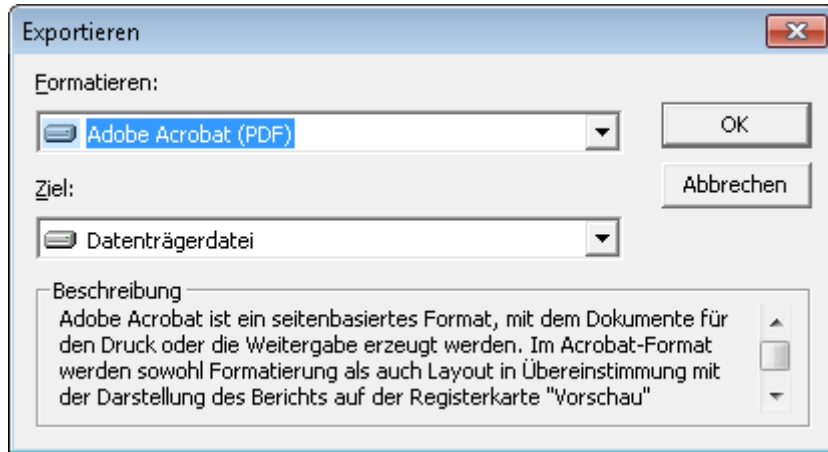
Exportieren

Formatieren:

Adobe Acrobat (PDF)

OK

Ziel:

Abbrechen

Datenträgerdatei

Beschreibung

Adobe Acrobat ist ein seitenbasiertes Format, mit dem Dokumente für den Druck oder die Weitergabe erzeugt werden. Im Acrobat-Format werden sowohl Formatierung als auch Layout in Übereinstimmung mit der Darstellung des Berichts auf der Registerkarte "Vorschau"